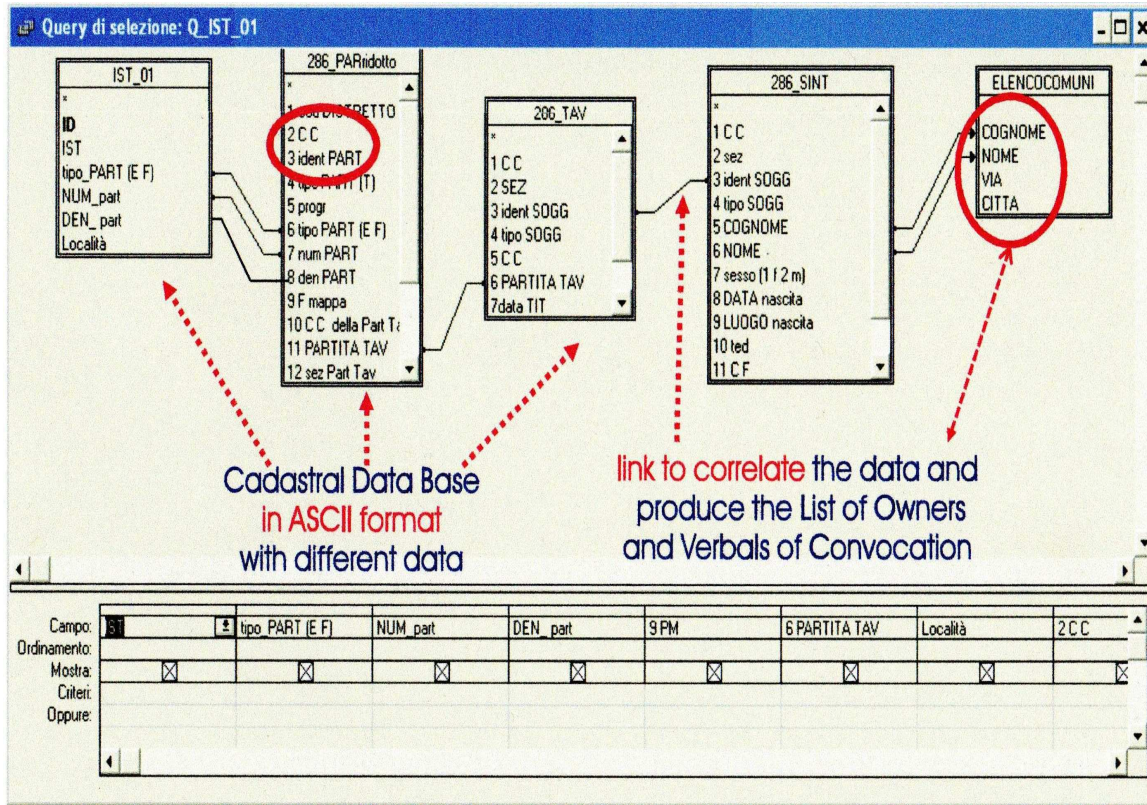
Query di selezione: Q_IST_01

IST_01
*
ID
IST
tipo_PART (E F)
NUM_part
DEN_ part
Località

286_PARridotto
*
1 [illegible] DISTRETTO
2 C C
3 ident PART
4 tipo PART (T)
5 progr
6 tipo PART (E F)
7 num PART
8 den PART
9 F mappa
10 C C della Part T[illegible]
11 PARTITA TAV
12 sez Part Tav

206_TAV
*
1 C C
2 SEZ
3 ident SOGG
4 tipo SOGG
5 C C
6 PARTITA TAV
7data TIT

286_SINT
*
1 C C
2 sez
3 ident SOGG
4 tipo SOGG
5 COGNOME
6 NOME
7 sesso (1 f 2 m)
8 DATA nascita
9 LUOGO nascita
10 ted
11 C F

ELENCOCOMUNI
*
COGNOME
NOME
VIA
CITTA

Cadastral Data Base in ASCII format with different data

link to correlate the data and produce the List of Owners and Verbals of Convocation

| Campo: | IST | tipo_PART (E F) | NUM_part | DEN_ part | 9 PM | 6 PARTITA TAV | Località | 2 C C |
|---|---|---|---|---|---|---|---|---|
| Ordinamento: | | | | | | | | |
| Mostra: | ☒ | ☒ | ☒ | ☒ | ☒ | ☒ | ☒ | ☒ |
| Criteri: | | | | | | | | |
| Oppure: | | | | | | | | |